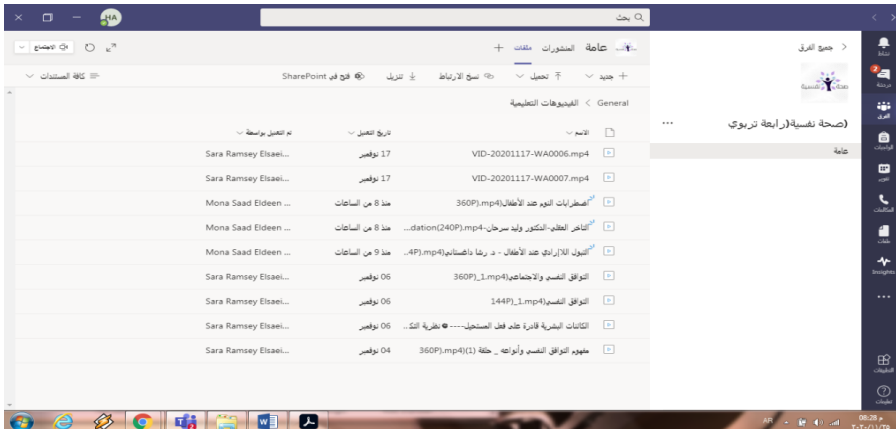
HA
بحث
جميع الفرق
صحة نفسية(رابعة تربوي)
عامة
عامة المنشورات ملفات +
الاجتماع
+ جديد تحميل نسخ الارتباط تنزيل فتح في SharePoint
كافة المستندات
General > الفيديوهات التعليمية
| الاسم | تاريخ التعديل | تم التعديل بواسطة |
|---|---|---|
| VID-20201117-WA0006.mp4 | 17 نوفمبر | Sara Ramsey Elsaei... |
| VID-20201117-WA0007.mp4 | 17 نوفمبر | Sara Ramsey Elsaei... |
| اضطرابات النوم عند الأطفال(360P).mp4 | منذ 8 من الساعات | Mona Saad Eldeen ... |
| التأخر العقلي-الدكتور وليد سرحان-dation(240P).mp4... | منذ 8 من الساعات | Mona Saad Eldeen ... |
| التبول اللاإرادي عند الأطفال - د. رشا داغستاني(4P).mp4... | منذ 9 من الساعات | Mona Saad Eldeen ... |
| التوافق النفسي والاجتماعي(360P)_1.mp4 | 06 نوفمبر | Sara Ramsey Elsaei... |
| التوافق النفسي(144P)_1.mp4 | 06 نوفمبر | Sara Ramsey Elsaei... |
| الكائنات البشرية قادرة على فعل المستحيل---- نظرية التك... | 06 نوفمبر | Sara Ramsey Elsaei... |
| مفهوم التوافق النفسي وأنواعه _ حلقة (1)(360P).mp4 | 04 نوفمبر | Sara Ramsey Elsaei... |
نشاط
دردشة
الفرق
الواجبات
تقويم
المكالمات
ملفات
Insights
...
التطبيقات
تعليمات
AR
08:28 م